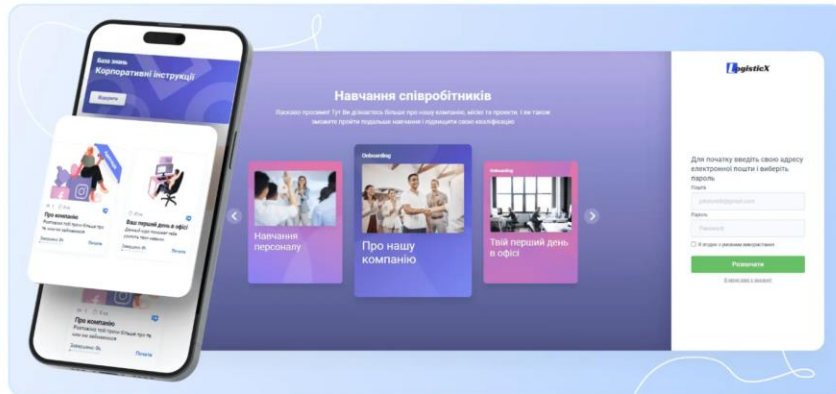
База знань
Корпоративні інструкції

Про компанію
Розповісі тобі трохи більше про нас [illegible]
Завершено: 0%
Почати

Ваш перший день в офісі
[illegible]
Завершено: 0%
Почати

Про компанію
Розповісі тобі трохи більше про нас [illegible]
Завершено: 0%
Почати

Навчання співробітників
Ласкаво просимо! Тут Ви дізнаєтесь більше про нашу компанію, місію та проекти. І ви також зможете пройти подальше навчання і підвищити свою кваліфікацію

Навчання персоналу

Onboarding
Про нашу компанію

Onboarding
Твій перший день в офісі

LogisticX

Для початку введіть свою адресу електронної пошти і виберіть пароль
Пошта
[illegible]
Пароль
Password
Я згоден з умовами використання
Розпочати
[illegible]